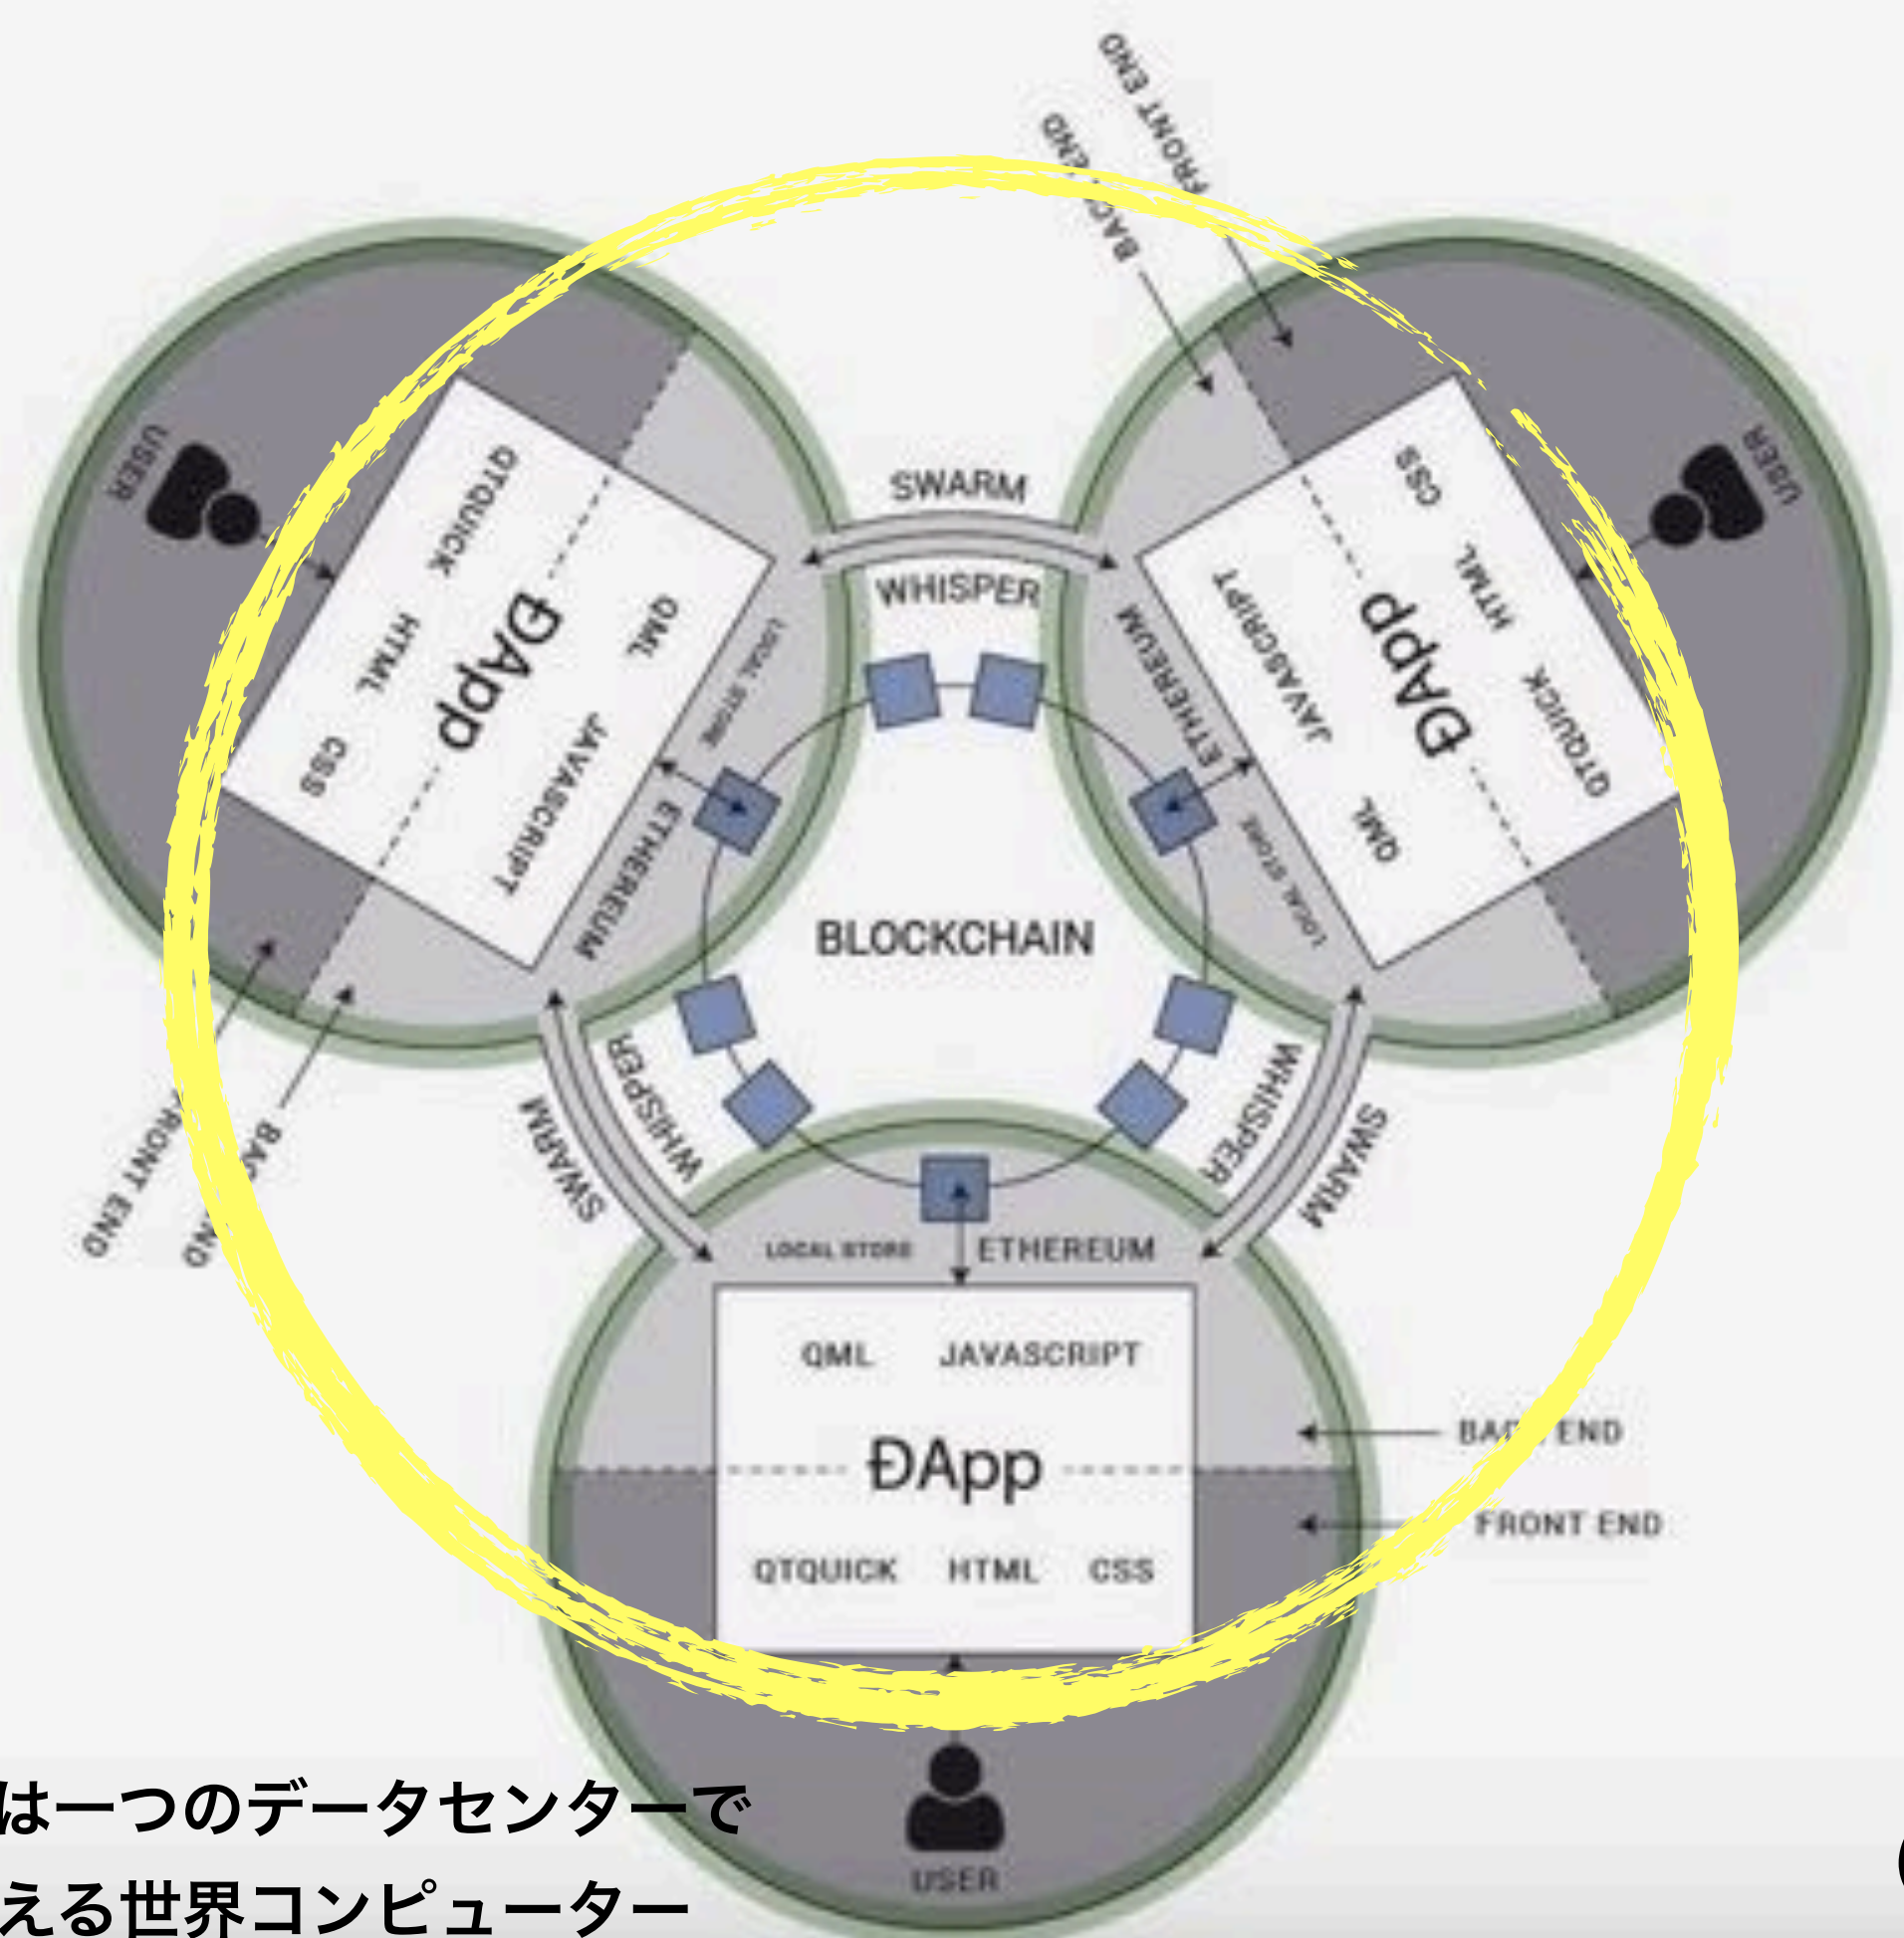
FRONT END
BACK END
USER
QTQUICK
HTML
CSS
ĐApp
QML
JAVASCRIPT
LOCAL STORE
ETHEREUM
SWARM
WHISPER
USER
CSS
HTML
QTQUICK
ĐApp
JAVASCRIPT
QML
ETHEREUM
LOCAL STORE
BLOCKCHAIN
FRONT END
BACK END
SWARM
WHISPER
WHISPER
SWARM
LOCAL STORE
ETHEREUM
QML
JAVASCRIPT
ĐApp
QTQUICK
HTML
CSS
BA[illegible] END
FRONT END
USER
はーつのデータセンターで
える世界コンピューター